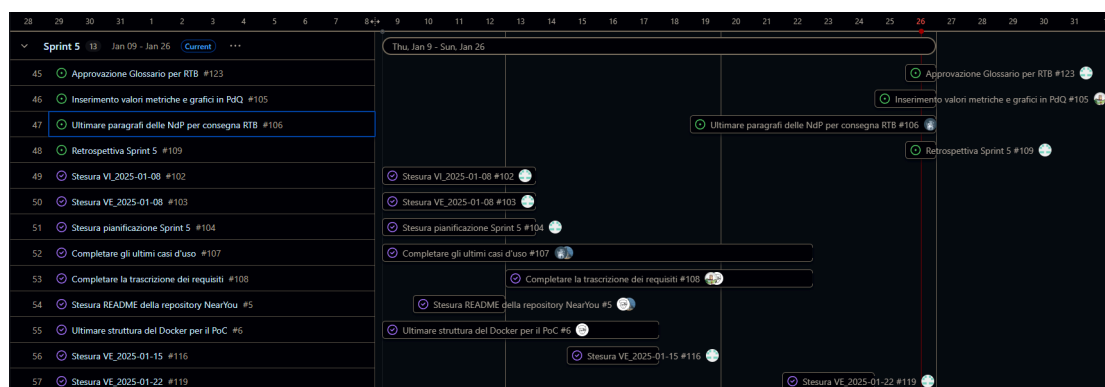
28 29 30 31 1 2 3 4 5 6 7 8 9 10 11 12 13 14 15 16 17 18 19 20 21 22 23 24 25 26 27 28 29 30 31

Sprint 5 13 Jan 09 - Jan 26 Current ···

Thu, Jan 9 - Sun, Jan 26

45 Approvazione Glossario per RTB #123
46 Inserimento valori metriche e grafici in PdQ #105
47 Ultimare paragrafi delle NdP per consegna RTB #106
48 Retrospettiva Sprint 5 #109
49 Stesura VI_2025-01-08 #102
50 Stesura VE_2025-01-08 #103
51 Stesura pianificazione Sprint 5 #104
52 Completare gli ultimi casi d'uso #107
53 Completare la trascrizione dei requisiti #108
54 Stesura README della repository NearYou #5
55 Ultimare struttura del Docker per il PoC #6
56 Stesura VE_2025-01-15 #116
57 Stesura VE_2025-01-22 #119

Approvazione Glossario per RTB #123
Inserimento valori metriche e grafici in PdQ #105
Ultimare paragrafi delle NdP per consegna RTB #106
Retrospettiva Sprint 5 #109
Stesura VI_2025-01-08 #102
Stesura VE_2025-01-08 #103
Stesura pianificazione Sprint 5 #104
Completare gli ultimi casi d'uso #107
Completare la trascrizione dei requisiti #108
Stesura README della repository NearYou #5
Ultimare struttura del Docker per il PoC #6
Stesura VE_2025-01-15 #116
Stesura VE_2025-01-22 #119